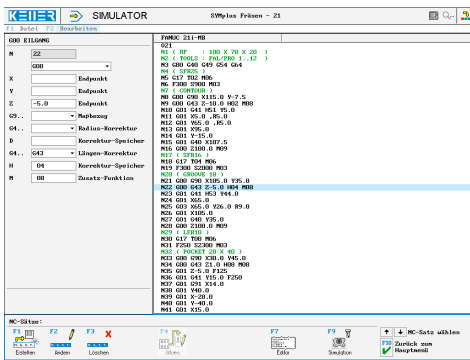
KELLER SIMULATOR SYMplus Fräsen - 21

F1 Datei F2 Bearbeiten

G00 EILGANG

N 22

G00

X Endpunkt

Y Endpunkt

Z -5.0 Endpunkt

G9.. Maßbezug

G4.. Radius-Korrektur

D Korrektur-Speicher

G4.. G43 Längen-Korrektur

H 04 Korrektur-Speicher

M 08 Zusatz-Funktion

FANUC 21i-MB
O21
N1 ( RF : 100 X 70 X 20 )
N2 ( TOOLS : FAL/PRO 1..12 )
N3 G80 G40 G49 G54 G64
N4 ( SFR25 )
N5 G17 T02 M06
N6 F300 S900 M03
N7 ( CONTOUR )
N8 G00 G90 X115.0 Y-7.5
N9 G00 G43 Z-10.0 H02 M08
N10 G01 G41 X51 Y5.0
N11 G01 X5.0 ,R5.0
N12 G01 Y65.0 ,R5.0
N13 G01 X95.0
N14 G01 Y-15.0
N15 G01 G40 X107.5
N16 G00 Z100.0 M09
N17 ( SFR16 )
N18 G17 T04 M06
N19 F380 S2800 M03
N20 ( GROOVE 10 )
N21 G00 G90 X105.0 Y35.0
N22 G00 G43 Z-5.0 H04 M08
N23 G01 G41 X51 Y44.0
N24 G01 X65.0
N25 G01 X65.0 Y26.0 R9.0
N26 G01 X105.0
N27 G01 G40 Y35.0
N28 G00 Z100.0 M09
N29 ( LFR10 )
N30 G17 T08 M06
N31 F250 S2300 M03
N32 ( POCKET 20 X 40 )
N33 G00 G90 X30.0 Y45.0
N34 G00 G43 Z1.0 H08 M08
N35 G01 Z-5.0 F125
N36 G01 G41 Y15.0 F250
N37 G01 G91 X14.0
N38 G01 Y40.0
N39 G01 X-28.0
N40 G01 Y-40.0
N41 G01 X15.0

NC-Sätze:

F1 Erstellen F2 Ändern F3 Löschen F4 Menü F7 Editor F9 Simulation

↑ ↓ NC-Satz wählen
F10 Zurück zum Hauptmenü